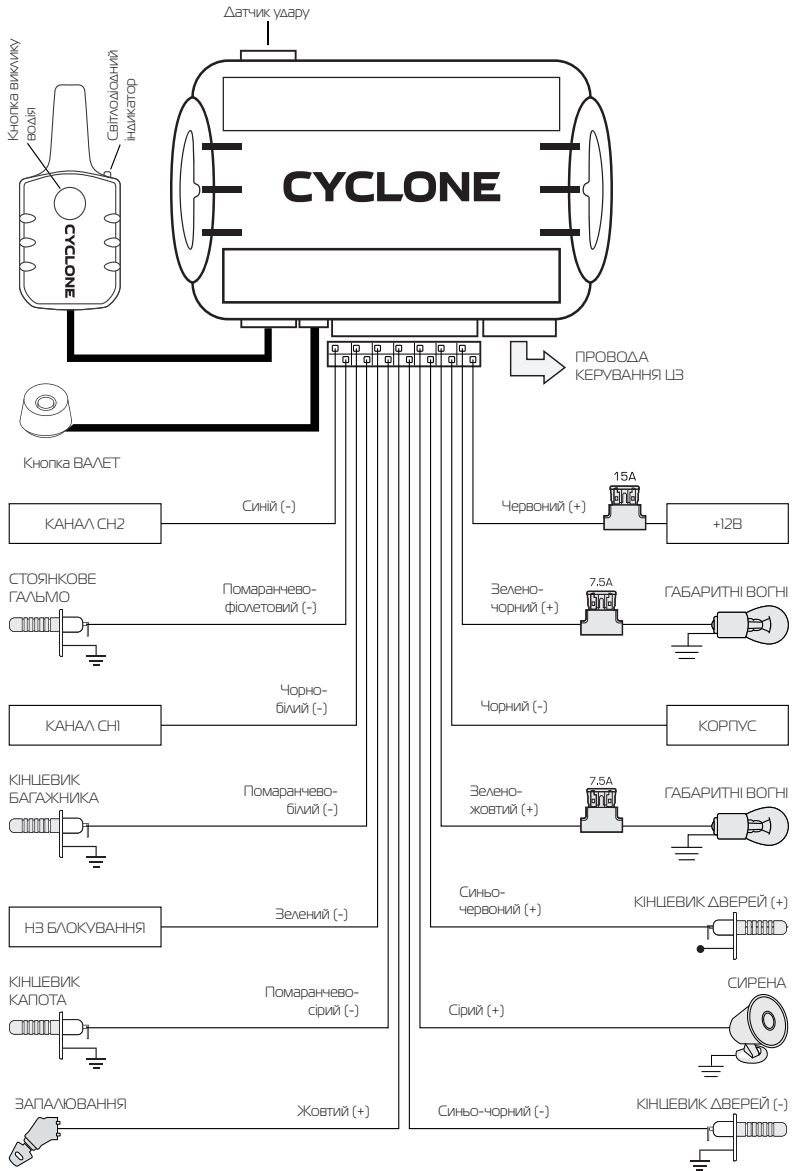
Датчик удару

Кнопка виклику водія

Світлодіодний індикатор

CYCLONE

CYCLONE

ПРОВОДА КЕРУВАННЯ ЦЗ

Кнопка ВАЛЕТ

КАНАЛ CH2

Синій (-)

15A

Червоний (+)

+12В

СТОЯНКОВЕ ГАЛЬМО

Помаранчево-фіолетовий (-)

Зелено-чорний (+)

7.5A

ГАБАРИТНІ ВОГНІ

КАНАЛ CH1

Чорно-білий (-)

Чорний (-)

КОРПУС

КІНЦЕВИК БАГАЖНИКА

Помаранчево-білий (-)

Зелено-жовтий (+)

7.5A

ГАБАРИТНІ ВОГНІ

НЗ БЛОКУВАННЯ

Зелений (-)

Синьо-червоний (+)

КІНЦЕВИК ДВЕРЕЙ (+)

КІНЦЕВИК КАПОТА

Помаранчево-сірий (-)

Сірий (+)

СИРЕНА

ЗАПАЛЮВАННЯ

Жовтий (+)

Синьо-чорний (-)

КІНЦЕВИК ДВЕРЕЙ (-)